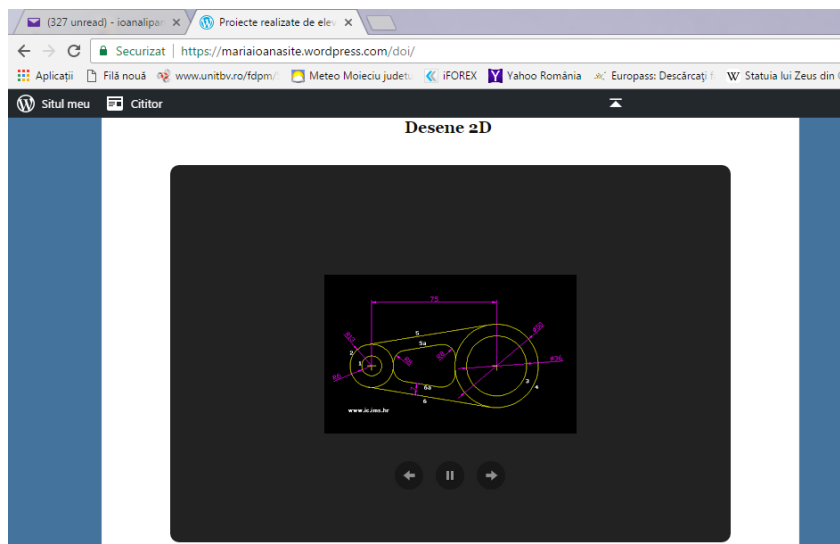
(327 unread) - ioanalipa ×
Proiecte realizate de ele ×

Securizat | https://mariaioanasite.wordpress.com/doi/

Aplicații | Filă nouă | www.unitbv.ro/fdpm/ | Meteo Moieciu judetu | iFOREX | Yahoo România | Europass: Descărcați | Statuia lui Zeus din

Situl meu | Cititor

Desene 2D

75
5
5a
R20
R5
2
1
R10
R5
6a
6
3
4
R60
R35
R5
www.ic.ims.hr